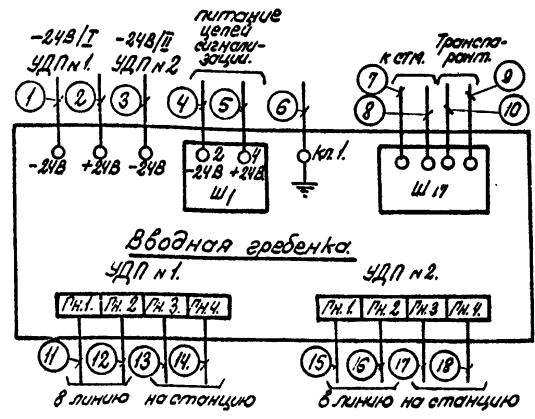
-24В/I
УДП№1.
-24В/II
УДП№2
питание цепей сигнализации.
к ст.м.
Транспарант.
1
2
3
4
5
6
7
8
9
10
-24В
+24В
-24В
2
4
-24В
+24В
Ш1
Кл1.
Ш17
Вводная гребенка.
УДП№1.
УДП№2.
Гн.1.
Гн.2
Гн.3.
Гн.4.
Гн.1
Гн.2
Гн.3
Гн.4.
11
12
13
14
15
16
17
18
в линию
на станцию
в линию
на станцию